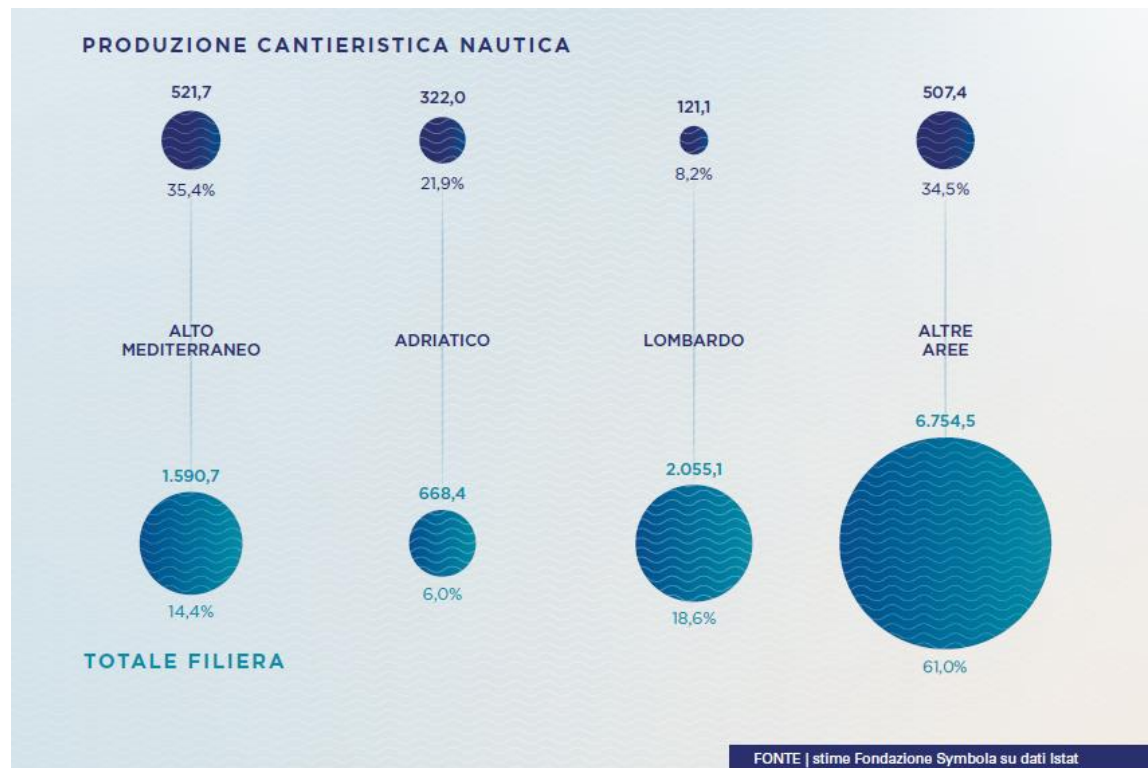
PRODUZIONE CANTIERISTICA NAUTICA

521,7
35,4%

322,0
21,9%

121,1
8,2%

507,4
34,5%

ALTO MEDITERRANEO

ADRIATICO

LOMBARDO

ALTRE AREE

1.590,7
14,4%

668,4
6,0%

2.055,1
18,6%

6.754,5
61,0%

TOTALE FILIERA

FONTE | stime Fondazione Symbola su dati Istat